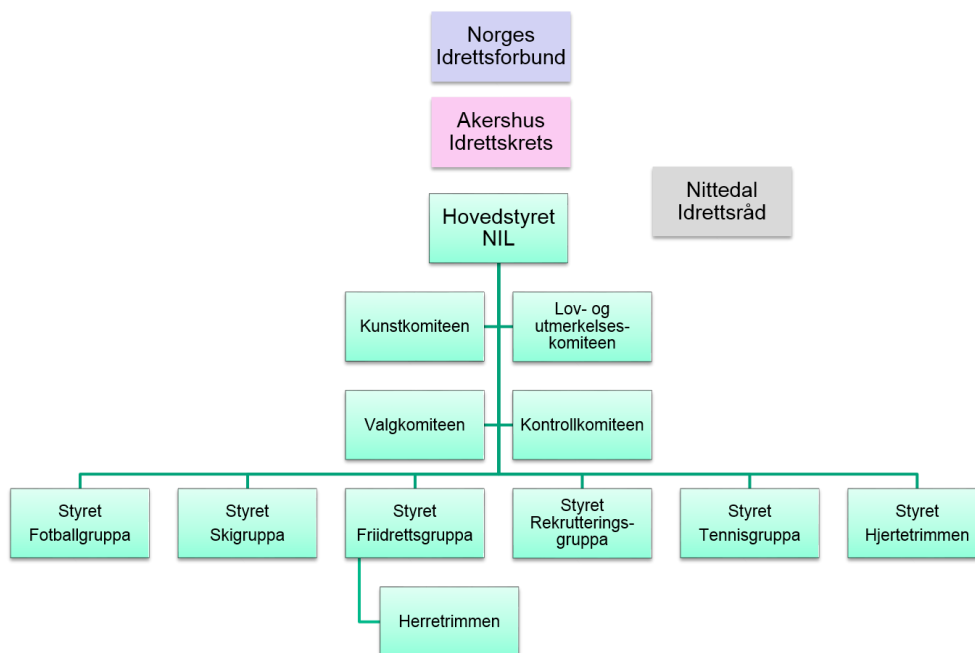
Norges Idrettsforbund

Akershus Idrettskrets

Nittedal Idrettsråd

Hovedstyret NIL

Kunstkomiteen

Lov- og utmerkelses-komiteen

Valgkomiteen

Kontrollkomiteen

Styret Fotballgruppa

Styret Skigruppa

Styret Friidrettsgruppa

Styret Rekrutterings-gruppa

Styret Tennisgruppa

Styret Hjertetrimmen

Herretrimmen